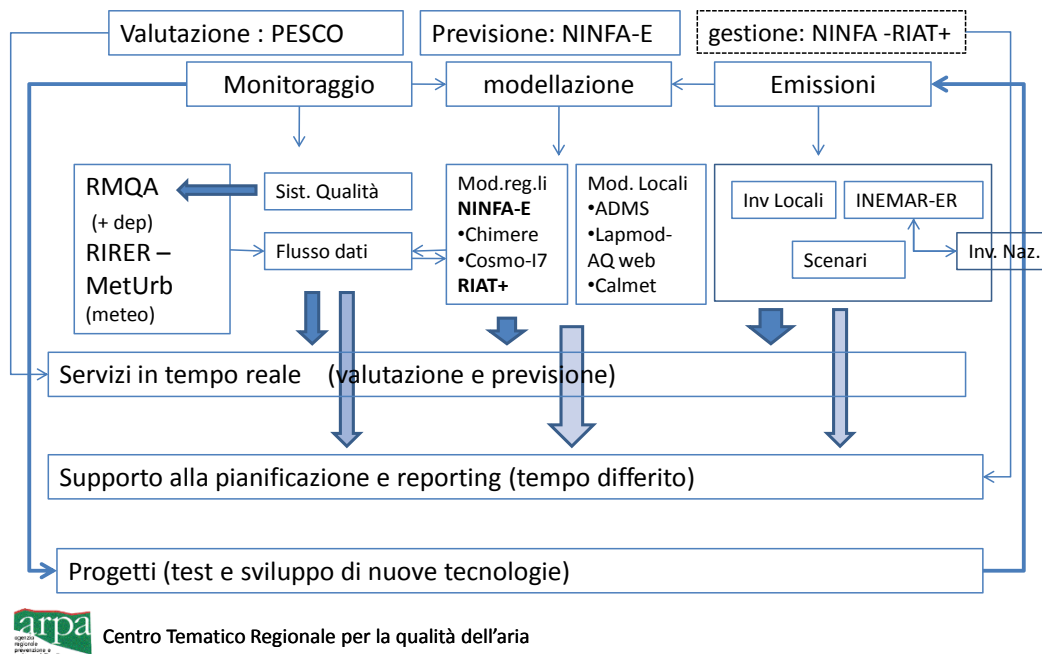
Valutazione : PESCO

Previsione: NINFA-E

gestione: NINFA -RIAT+

Monitoraggio

modellazione

Emissioni

RMQA
(+ dep)
RIRER –
MetUrb
(meteo)

Sist. Qualità

Flusso dati

Mod.reg.li
**NINFA-E**
•Chimere
•Cosmo-I7
**RIAT+**

Mod. Locali
•ADMS
•Lapmod-AQ web
•Calmet

Inv Locali

INEMAR-ER

Scenari

Inv. Naz.

Servizi in tempo reale (valutazione e previsione)

Supporto alla pianificazione e reporting (tempo differito)

Progetti (test e sviluppo di nuove tecnologie)

arpa
agenzia regionale prevenzione e

Centro Tematico Regionale per la qualità dell'aria